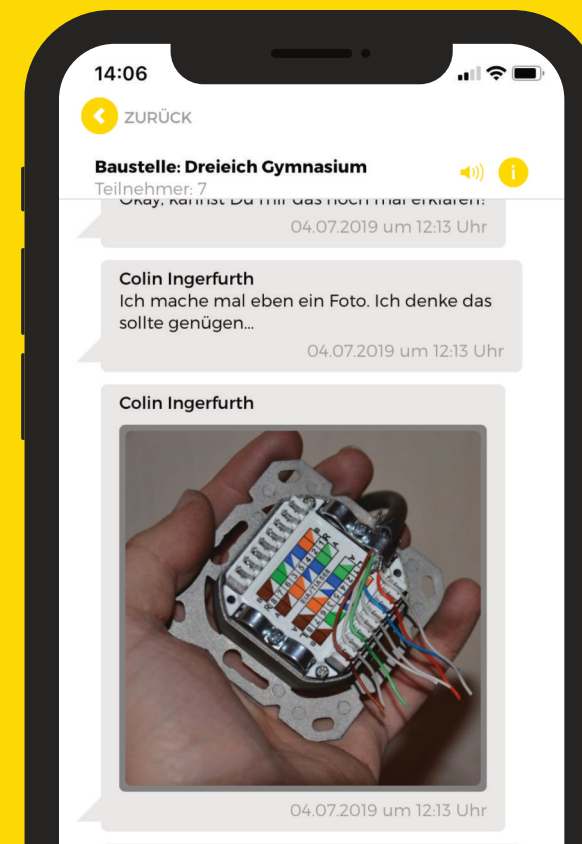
14:06

ZURÜCK

Baustelle: Dreieich Gymnasium
Teilnehmer: 7

Okay, kannst Du mir das noch mal erklären?
04.07.2019 um 12:13 Uhr

Colin Ingerfurth
Ich mache mal eben ein Foto. Ich denke das sollte genügen...
04.07.2019 um 12:13 Uhr

Colin Ingerfurth

04.07.2019 um 12:13 Uhr